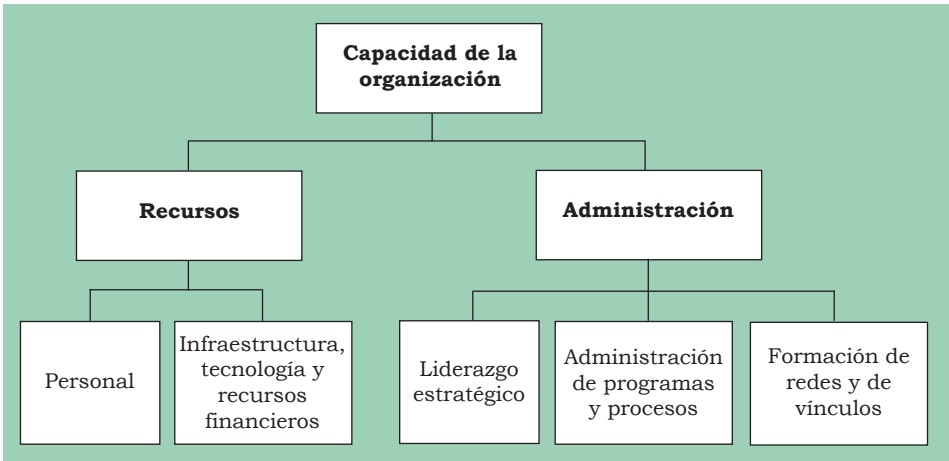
Capacidad de la organización

Recursos

Administración

Personal

Infraestructura, tecnología y recursos financieros

Liderazgo estratégico

Administración de programas y procesos

Formación de redes y de vínculos